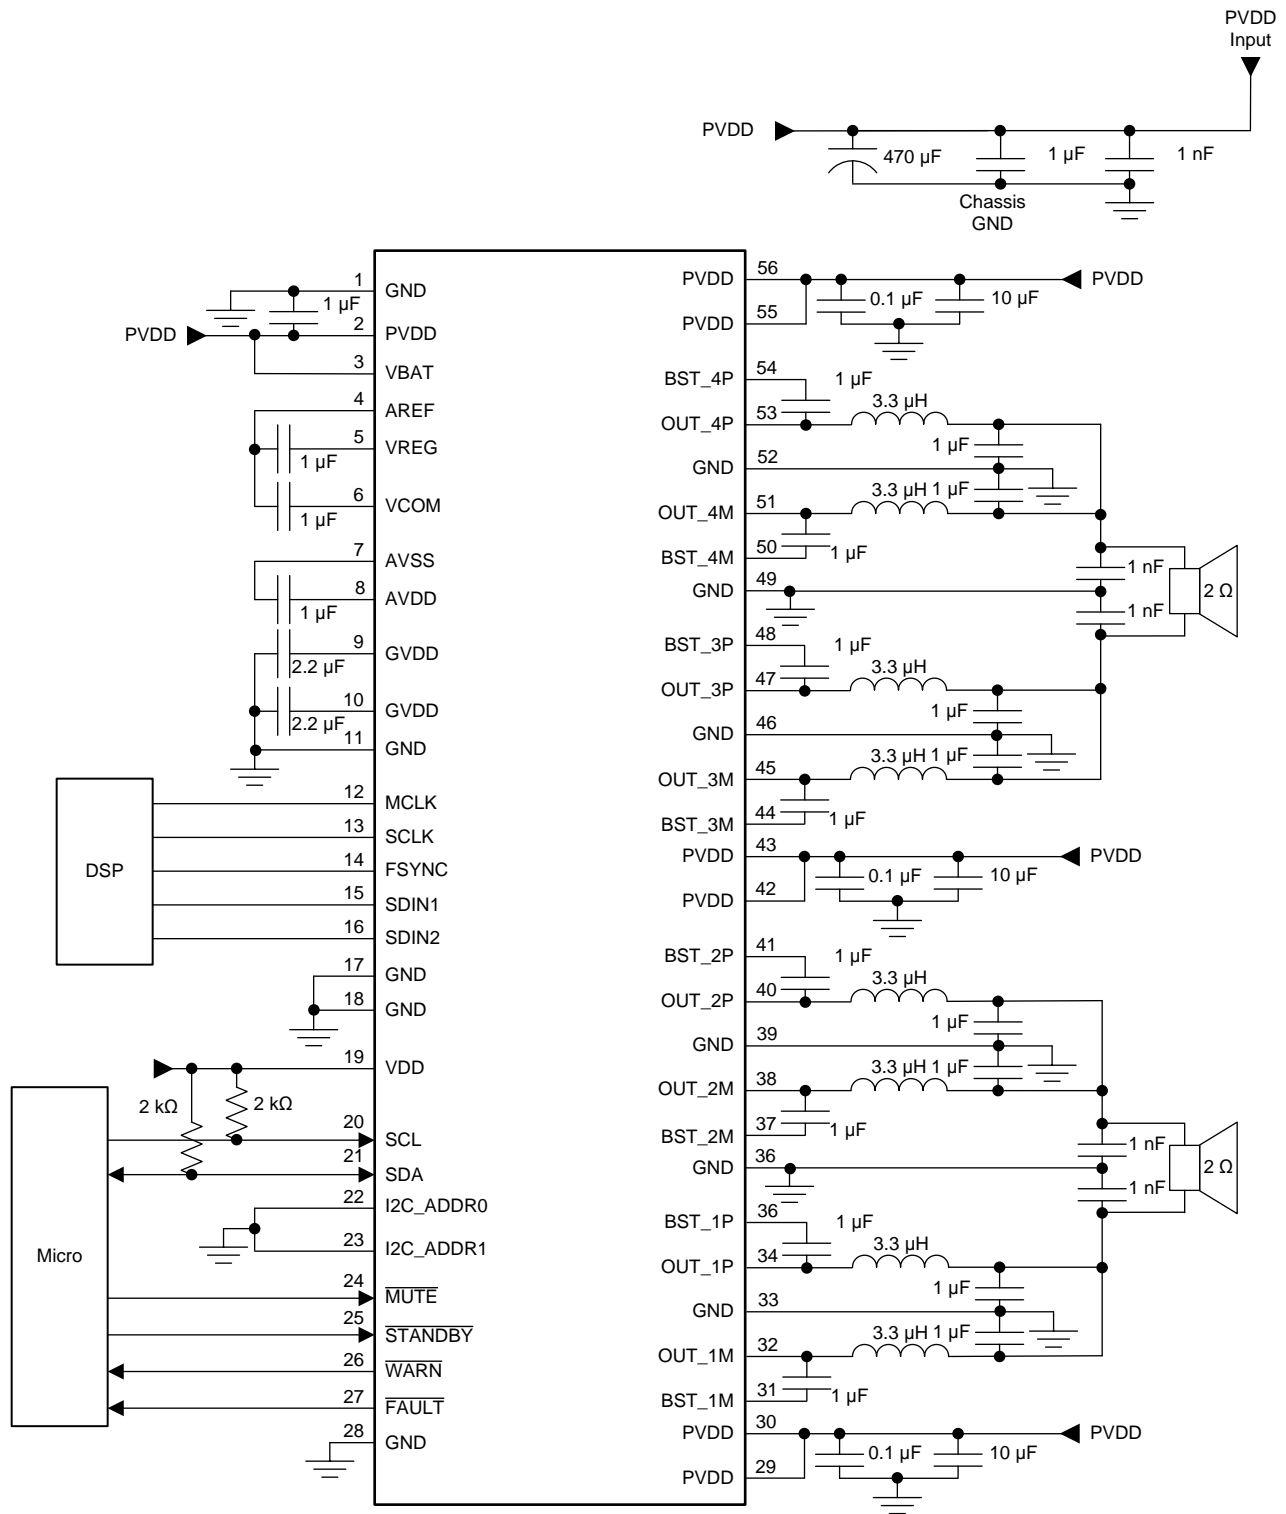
PVDD Input

PVDD

470 µF

1 µF

1 nF

Chassis GND

1 GND
1 µF
PVDD 2 PVDD
3 VBAT
4 AREF
5 VREG
1 µF
6 VCOM
1 µF
7 AVSS
8 AVDD
1 µF
9 GVDD
2.2 µF
10 GVDD
2.2 µF
11 GND
DSP
12 MCLK
13 SCLK
14 FSYNC
15 SDIN1
16 SDIN2
17 GND
18 GND
19 VDD
2 kΩ
2 kΩ
Micro
20 SCL
21 SDA
22 I2C_ADDR0
23 I2C_ADDR1
24 $\overline{\text{MUTE}}$
25 $\overline{\text{STANDBY}}$
26 $\overline{\text{WARN}}$
27 $\overline{\text{FAULT}}$
28 GND

PVDD 56
PVDD 55
0.1 µF
10 µF
PVDD
BST_4P 54
1 µF
3.3 µH
OUT_4P 53
1 µF
GND 52
3.3 µH 1 µF
OUT_4M 51
BST_4M 50
1 µF
1 nF
2 Ω
GND 49
1 nF
BST_3P 48
1 µF
3.3 µH
OUT_3P 47
1 µF
GND 46
3.3 µH 1 µF
OUT_3M 45
BST_3M 44
1 µF
PVDD 43
0.1 µF
10 µF
PVDD
PVDD 42
BST_2P 41
1 µF
3.3 µH
OUT_2P 40
1 µF
GND 39
3.3 µH 1 µF
OUT_2M 38
BST_2M 37
1 µF
1 nF
2 Ω
GND 36
1 nF
BST_1P 36
1 µF
3.3 µH
OUT_1P 34
1 µF
GND 33
3.3 µH 1 µF
OUT_1M 32
BST_1M 31
1 µF
PVDD 30
0.1 µF
10 µF
PVDD
PVDD 29